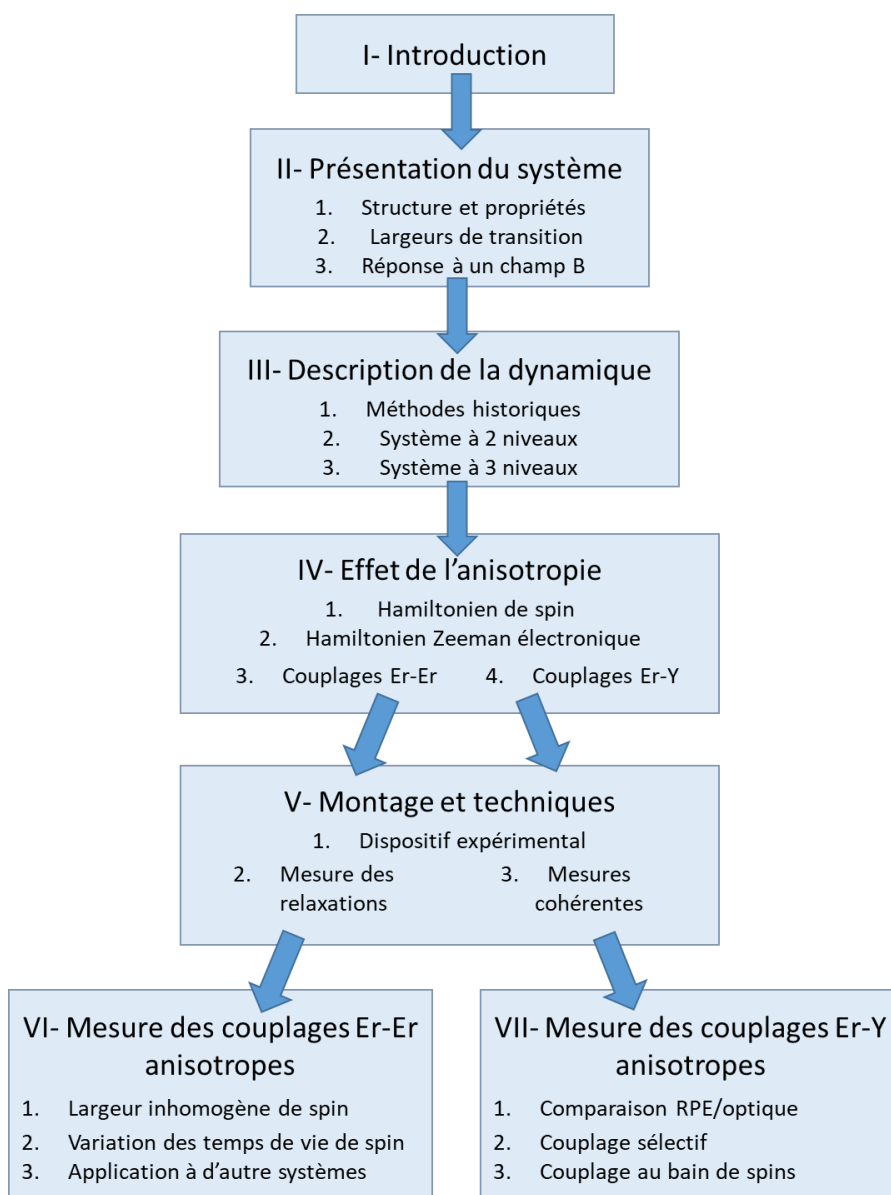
I- Introduction

II- Présentation du système
1. Structure et propriétés
2. Largeurs de transition
3. Réponse à un champ B

III- Description de la dynamique
1. Méthodes historiques
2. Système à 2 niveaux
3. Système à 3 niveaux

IV- Effet de l'anisotropie
1. Hamiltonien de spin
2. Hamiltonien Zeeman électronique
3. Couplages Er-Er
4. Couplages Er-Y

V- Montage et techniques
1. Dispositif expérimental
2. Mesure des relaxations
3. Mesures cohérentes

VI- Mesure des couplages Er-Er anisotropes
1. Largeur inhomogène de spin
2. Variation des temps de vie de spin
3. Application à d'autre systèmes

VII- Mesure des couplages Er-Y anisotropes
1. Comparaison RPE/optique
2. Couplage sélectif
3. Couplage au bain de spins